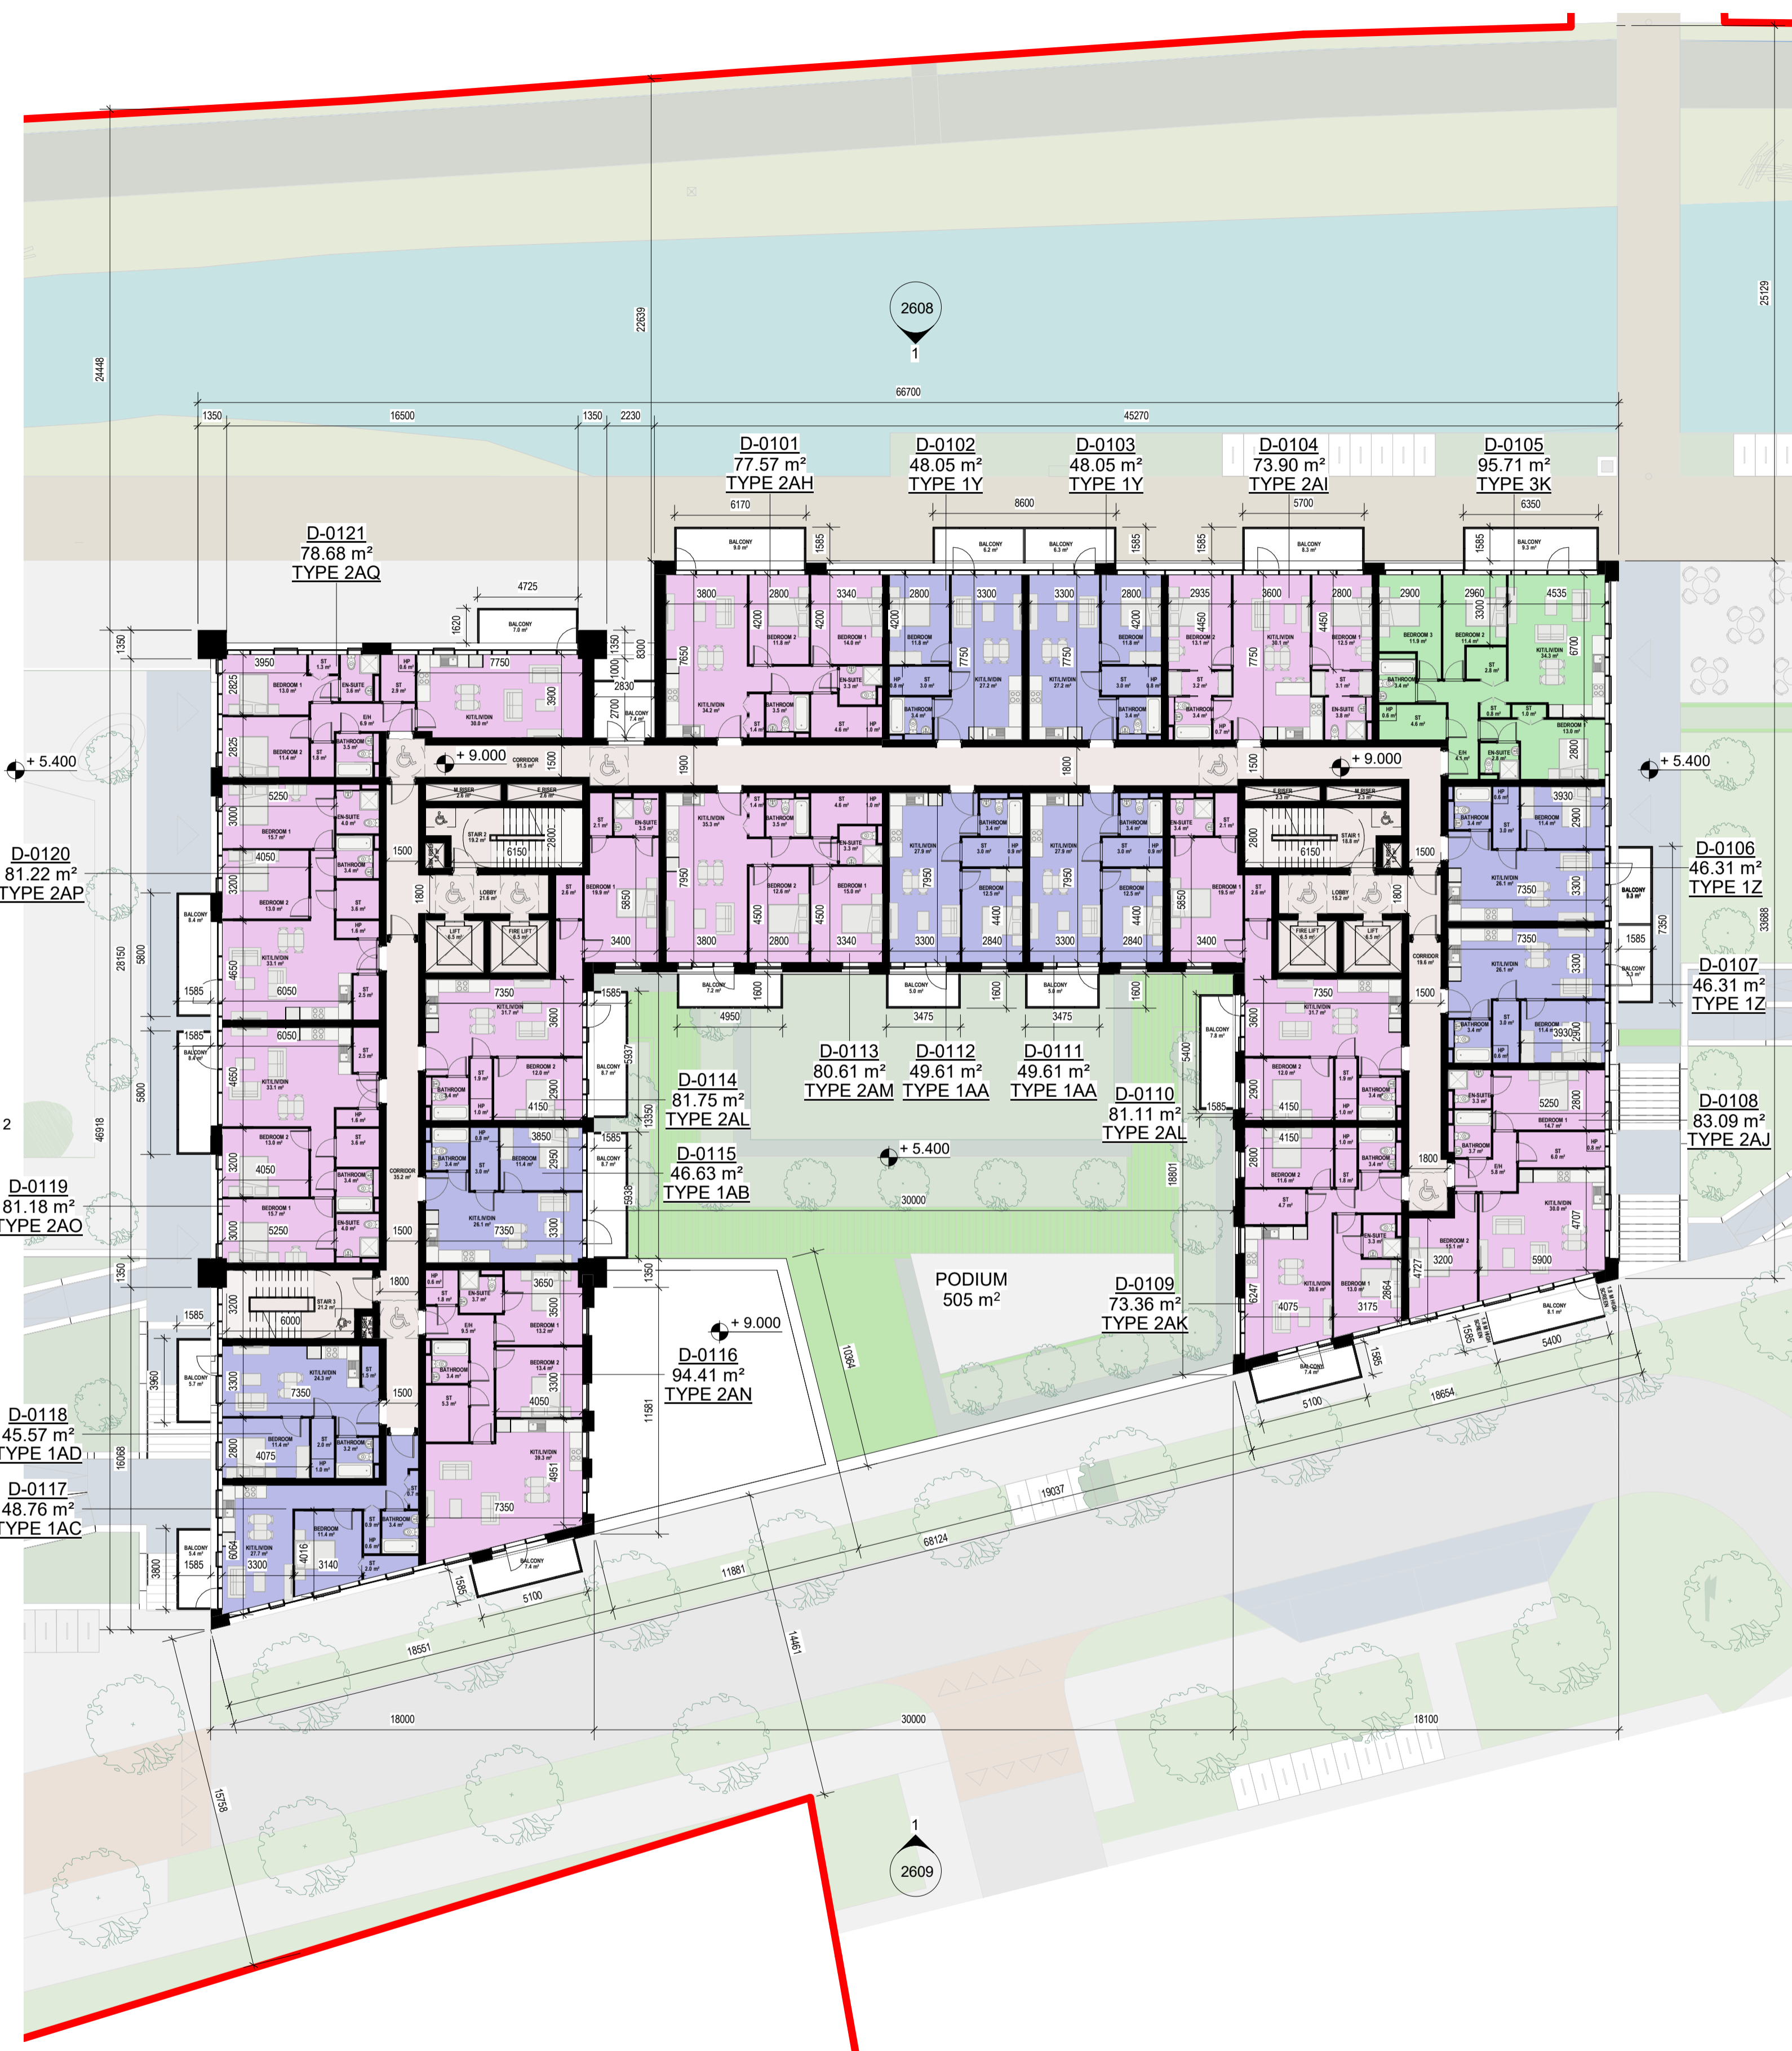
2608
1

66700
1350 16500 1350 2230 45270

D-0101
77.57 m²
TYPE 2AH

D-0102
48.05 m²
TYPE 1Y

D-0103
48.05 m²
TYPE 1Y

D-0104
73.90 m²
TYPE 2AI

D-0105
95.71 m²
TYPE 3K

D-0121
78.68 m²
TYPE 2AQ

+ 5.400
+ 9.000
+ 9.000
+ 5.400

D-0120
81.22 m²
TYPE 2AP

D-0106
46.31 m²
TYPE 1Z

D-0107
46.31 m²
TYPE 1Z

D-0113
80.61 m²
TYPE 2AM

D-0112
49.61 m²
TYPE 1AA

D-0111
49.61 m²
TYPE 1AA

D-0114
81.75 m²
TYPE 2AL

D-0110
81.11 m²
TYPE 2AL

D-0108
83.09 m²
TYPE 2AJ

D-0115
46.63 m²
TYPE 1AB

+ 5.400

D-0119
81.18 m²
TYPE 2AO

PODIUM
505 m²

D-0109
73.36 m²
TYPE 2AK

+ 9.000

D-0116
94.41 m²
TYPE 2AN

D-0118
45.57 m²
TYPE 1AD

D-0117
48.76 m²
TYPE 1AC

18000 30000 18100

1
2609